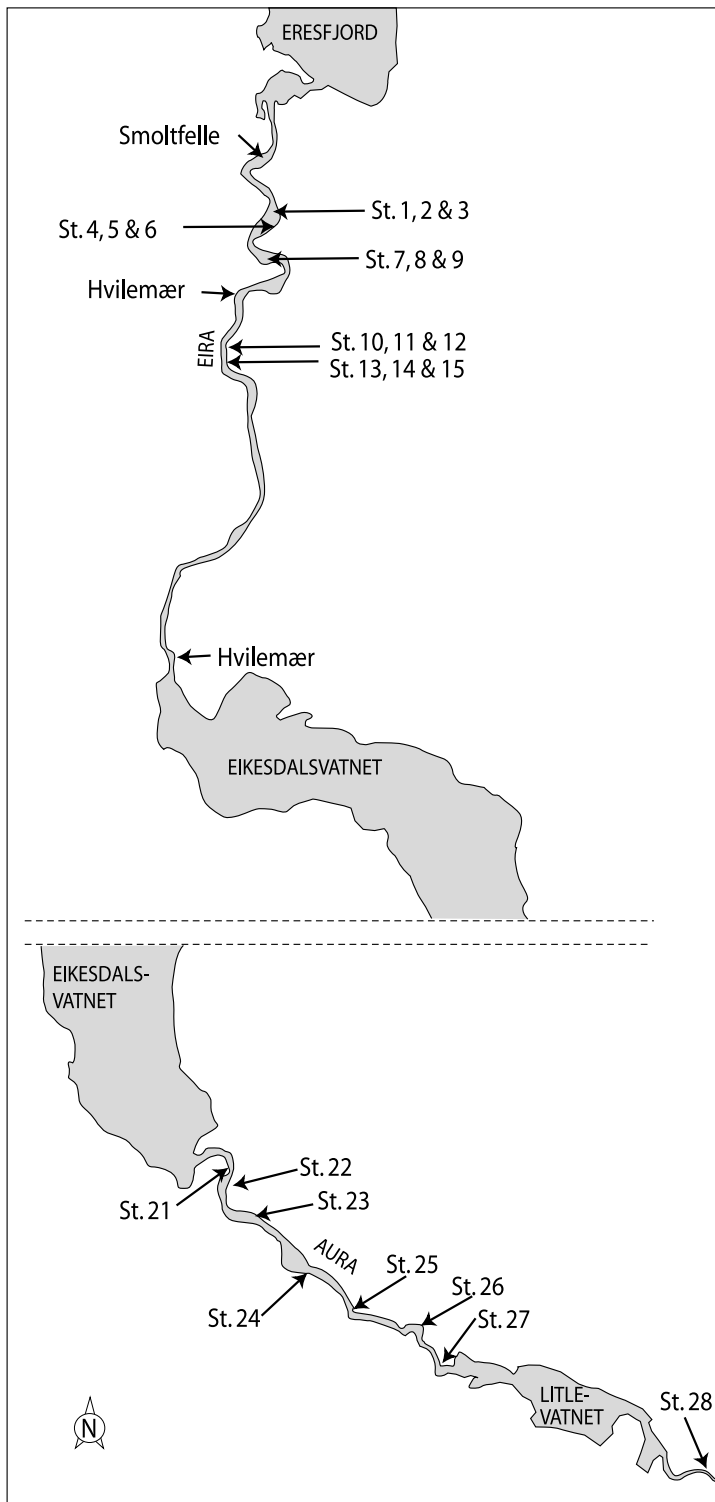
ERESFJORD

Smoltfelle

St. 1, 2 & 3

St. 4, 5 & 6

St. 7, 8 & 9

Hvilemær

St. 10, 11 & 12

EIRA

St. 13, 14 & 15

Hvilemær

EIKESDALSVATNET

EIKESDALSVATNET

St. 22

St. 21

St. 23

AURA

St. 25

St. 26

St. 24

St. 27

LITLEVATNET

St. 28

N